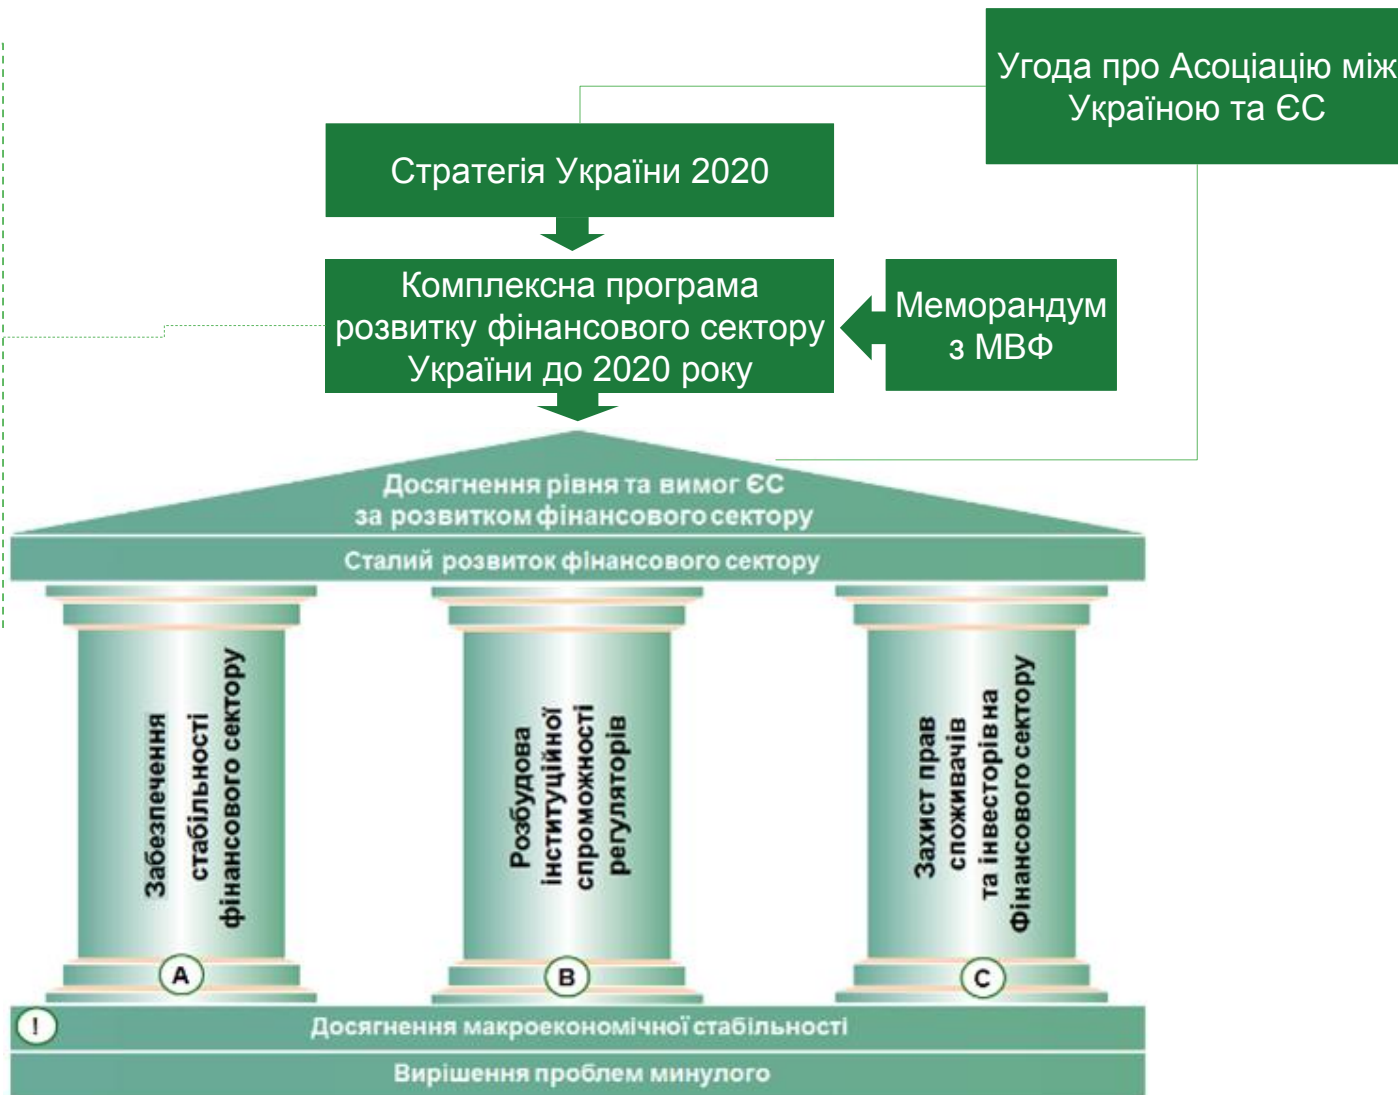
Угода про Асоціацію між Україною та ЄС

Стратегія України 2020

Комплексна програма розвитку фінансового сектору України до 2020 року

Меморандум з МВФ

Досягнення рівня та вимог ЄС за розвитком фінансового сектору

Сталий розвиток фінансового сектору

Забезпечення стабільності фінансового сектору

Розбудова інституційної спроможності регуляторів

Захист прав споживачів та інвесторів на фінансового сектору

A

B

C

!

Досягнення макроекономічної стабільності

Вирішення проблем минулого